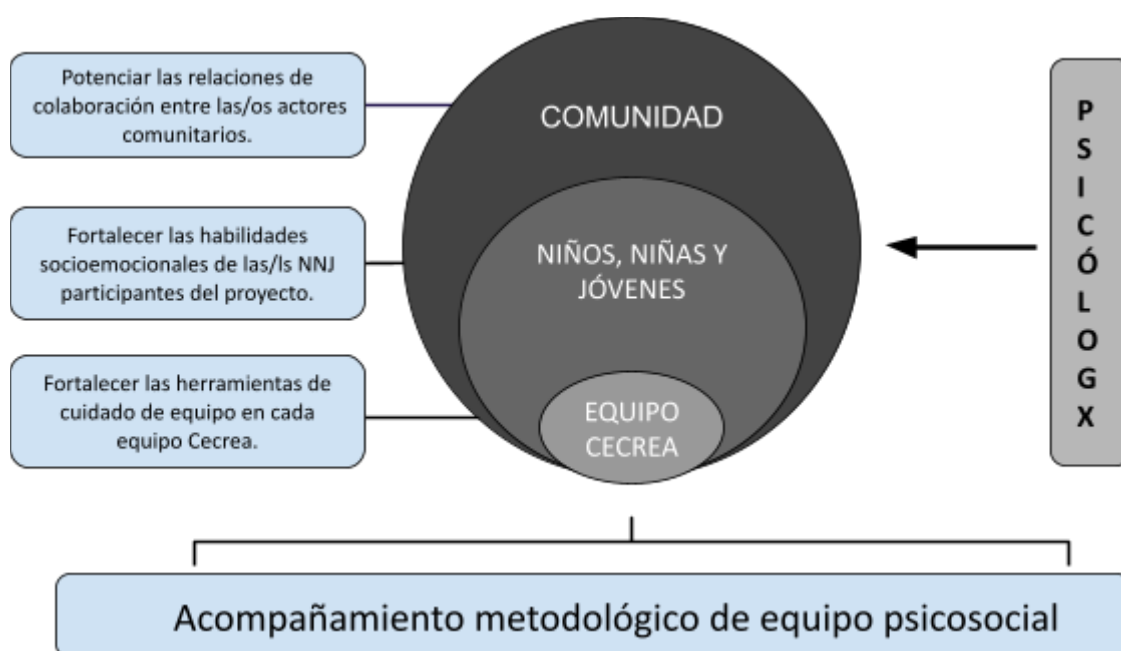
Potenciar las relaciones de colaboración entre las/os actores comunitarios.

Fortalecer las habilidades socioemocionales de las/ls NNJ participantes del proyecto.

Fortalecer las herramientas de cuidado de equipo en cada equipo Cecrea.

COMUNIDAD

NIÑOS, NIÑAS Y JÓVENES

EQUIPO CECREA

PSICÓLOGX

Acompañamiento metodológico de equipo psicosocial